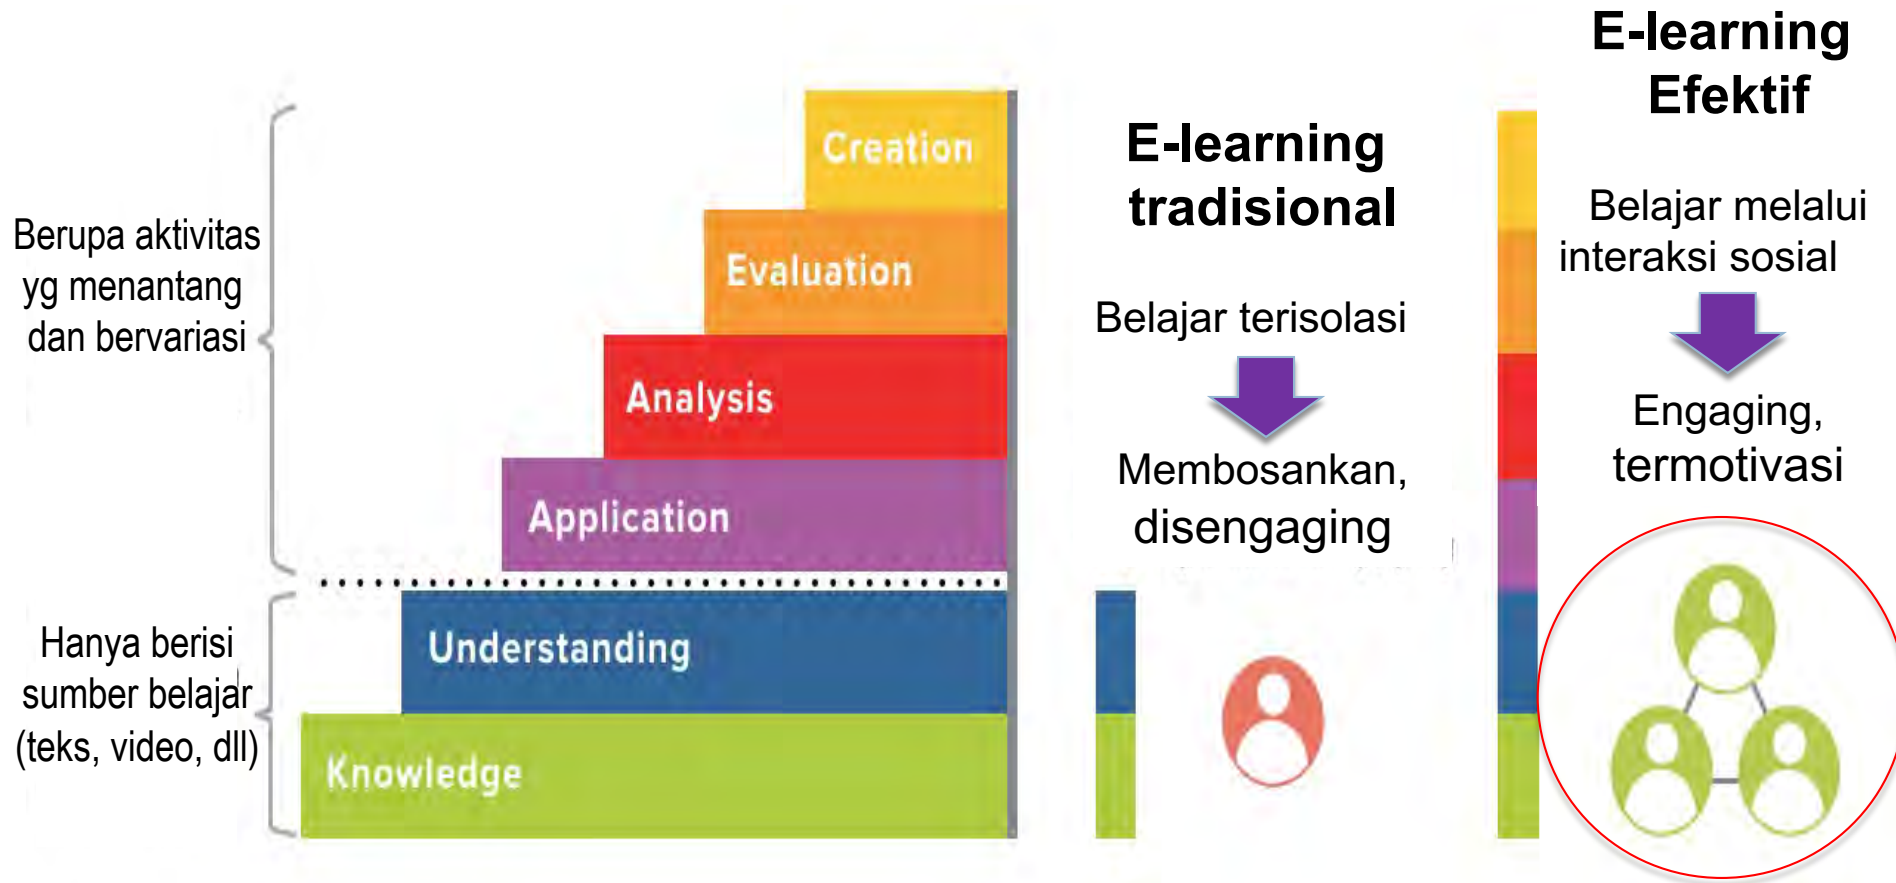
Berupa aktivitas yg menantang dan bervariasi

Hanya berisi sumber belajar (teks, video, dll)

Creation

Evaluation

Analysis

Application

Understanding

Knowledge

E-learning tradisional

Belajar terisolasi

Membosankan, disengaging

E-learning Efektif

Belajar melalui interaksi sosial

Engaging, termotivasi